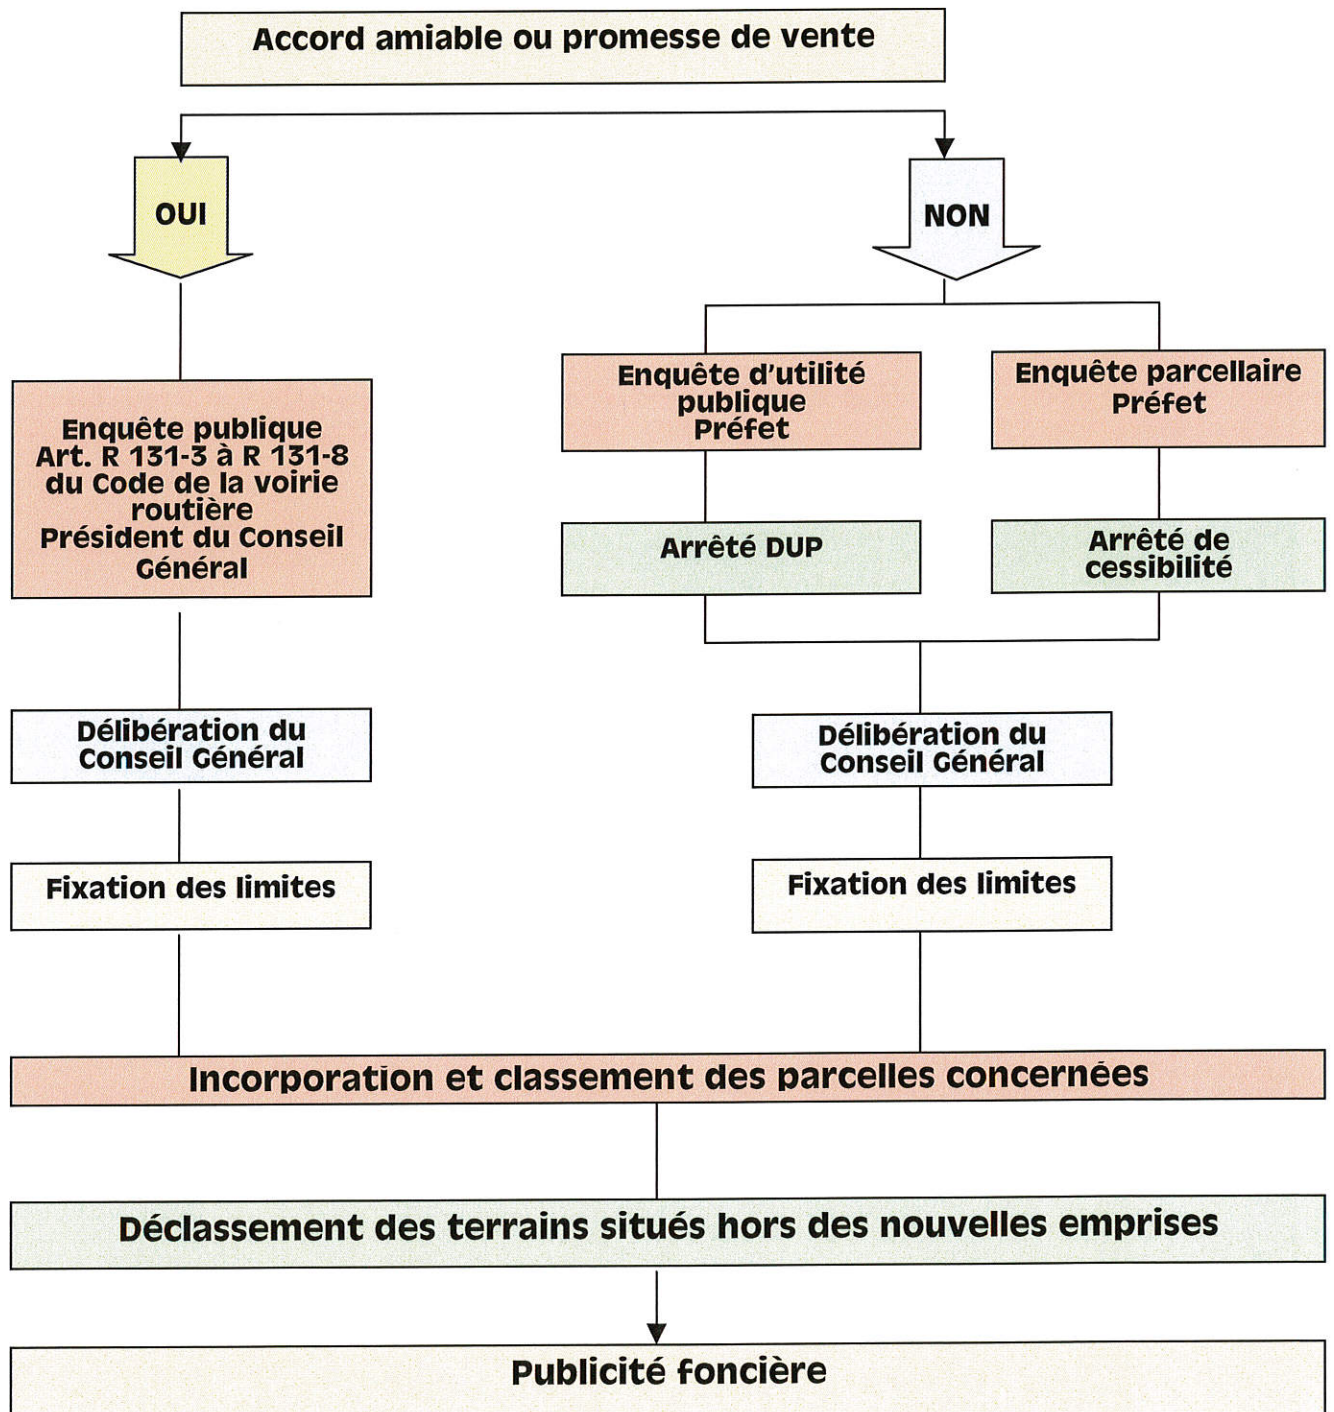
Accord amiable ou promesse de vente

OUI

NON

Enquête publique
Art. R 131-3 à R 131-8 du Code de la voirie routière
Président du Conseil Général

Enquête d'utilité publique
Préfet

Enquête parcellaire
Préfet

Arrêté DUP

Arrêté de cessibilité

Délibération du Conseil Général

Délibération du Conseil Général

Fixation des limites

Fixation des limites

Incorporation et classement des parcelles concernées

Déclassement des terrains situés hors des nouvelles emprises

Publicité foncière